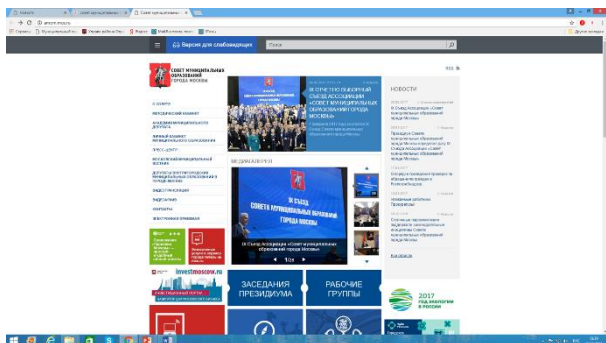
Версия для слабовидящих

Поиск

СОВЕТ МУНИЦИПАЛЬНЫХ ОБРАЗОВАНИЙ ГОРОДА МОСКВЫ

IX ОТЧЕТНО-ВЫБОРНЫЙ СЪЕЗД АССОЦИАЦИИ «СОВЕТ МУНИЦИПАЛЬНЫХ ОБРАЗОВАНИЙ ГОРОДА МОСКВЫ»

НОВОСТИ

О СОВЕТЕ

МЕДИАГАЛЕРЕЯ

IX СЪЕЗД АССОЦИАЦИИ СОВЕТ МУНИЦИПАЛЬНЫХ ОБРАЗОВАНИЙ ГОРОДА МОСКВЫ

1 из

КОНТАКТЫ

investmoscow.ru

ЗАСЕДАНИЯ ПРЕЗИДИУМА

РАБОЧИЕ ГРУППЫ

2017 ГОД ЭКОЛОГИИ В РОССИИ